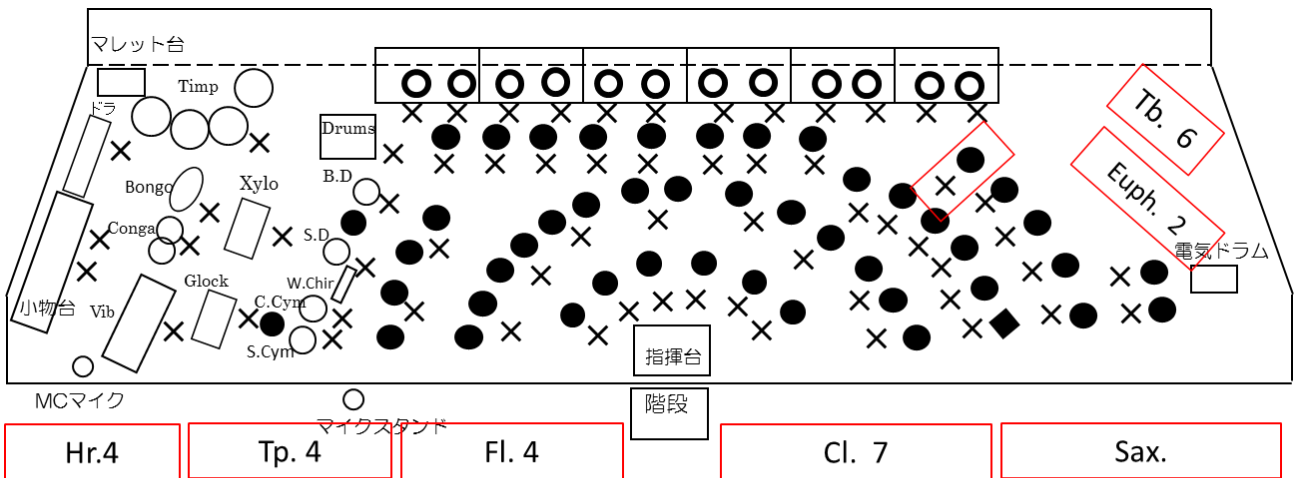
マレット台

ドラ

Timp

Drums

Tb. 6

Euph. 2

Bongo

Xylo

B.D

Conga

S.D

電気ドラム

Glock

W.Chir

小物台

Vib

C.Cym

S.Cym

指揮台

MCマイク

マイクスタンド

階段

Hr.4

Tp. 4

Fl. 4

Cl. 7

Sax.